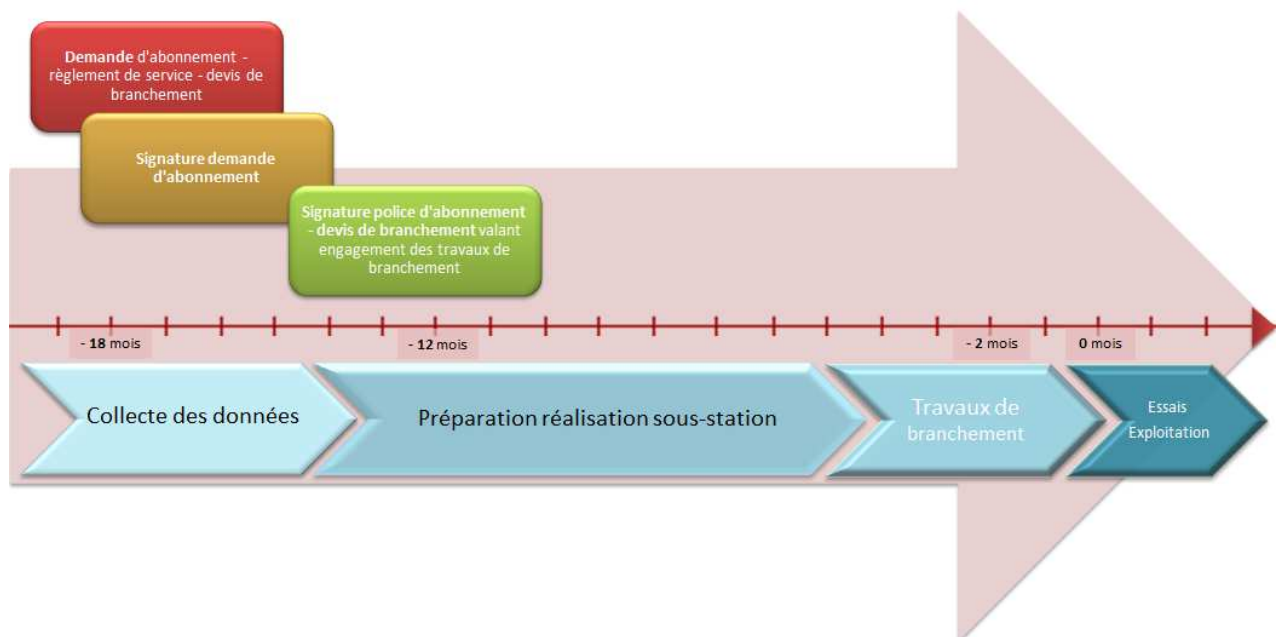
**Demande** d'abonnement - règlement de service - devis de branchement

**Signature demande d'abonnement**

**Signature police d'abonnement - devis de branchement** valant engagement des travaux de branchement

- **18** mois

- **12** mois

- 2 mois

**0** mois

Collecte des données

Préparation réalisation sous-station

Travaux de branchement

Essais Exploitation